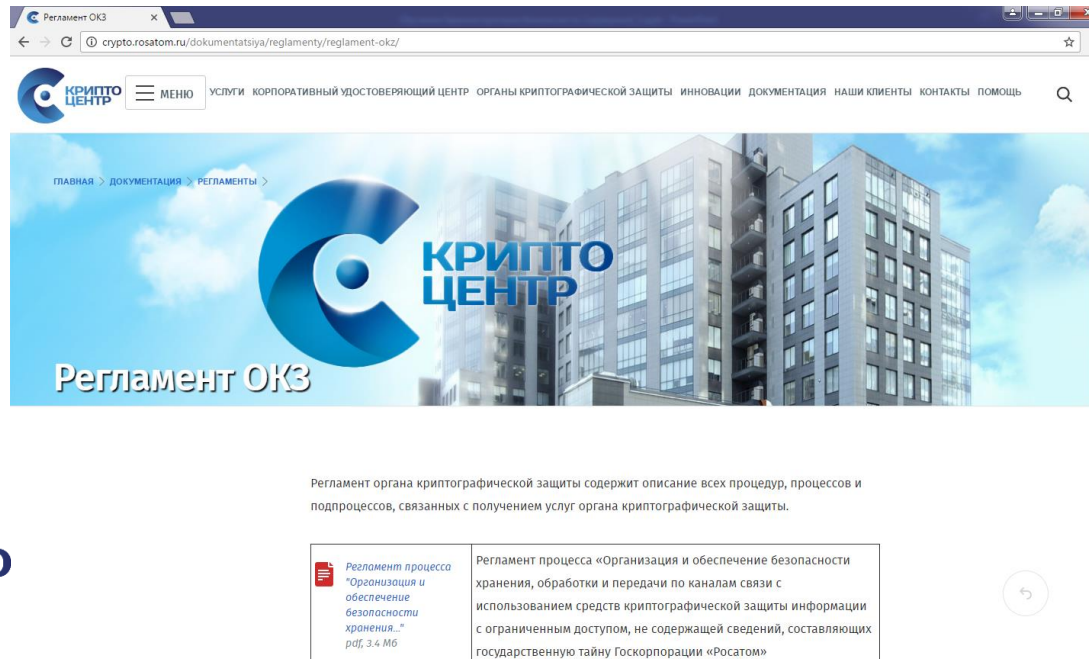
Регламент ОКЗ

crypto.rosatom.ru/dokumentatsiya/reglamenty/reglament-okz/

КРИПТО ЦЕНТР

МЕНЮ

УСЛУГИ КОРПОРАТИВНЫЙ УДОСТОВЕРЯЮЩИЙ ЦЕНТР ОРГАНЫ КРИПТОГРАФИЧЕСКОЙ ЗАЩИТЫ ИННОВАЦИИ ДОКУМЕНТАЦИЯ НАШИ КЛИЕНТЫ КОНТАКТЫ ПОМОЩЬ

ГЛАВНАЯ > ДОКУМЕНТАЦИЯ > РЕГЛАМЕНТЫ >

КРИПТО ЦЕНТР

Регламент ОКЗ

Регламент органа криптографической защиты содержит описание всех процедур, процессов и подпроцессов, связанных с получением услуг органа криптографической защиты.

| Регламент процесса "Организация и обеспечение безопасности хранения..." pdf, 3.4 Мб | Регламент процесса «Организация и обеспечение безопасности хранения, обработки и передачи по каналам связи с использованием средств криптографической защиты информации с ограниченным доступом, не содержащей сведений, составляющих государственную тайну Госкорпорации «Росатом» |